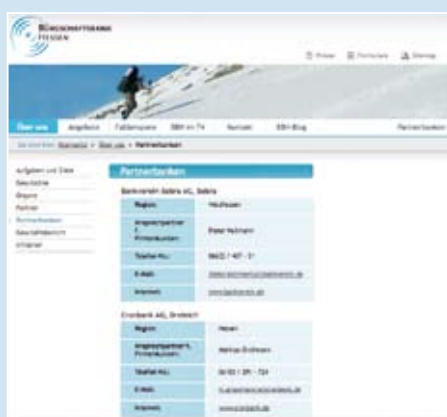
BÜRGSCHAFTSBANK HESSEN

Drucken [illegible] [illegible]

Über uns | Angebote | Fallbeispiele | BBH im TV | Kontakt | BBH-Blog | Partnerbanken

Sie sind hier: Startseite > Über uns > Partnerbanken

Aufgaben und Ziele
Geschichte
Gremien
Partner
Partnerbanken
Geschäftsbericht
Infoservice

Partnerbanken

Bankverein Gebra AG, Gebra

| Region | Nordhessen |
|---|---|
| Ansprechpartner / Firmenkunden | Dieter Hofmann |
| Telefon-Nr. | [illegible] |
| E-Mail | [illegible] |
| Internet | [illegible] |

Energiebank AG, Dreieich

| Region | Hessen |
|---|---|
| Ansprechpartner / Firmenkunden | Markus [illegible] |
| Telefon-Nr. | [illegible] |
| E-Mail | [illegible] |
| Internet | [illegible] |